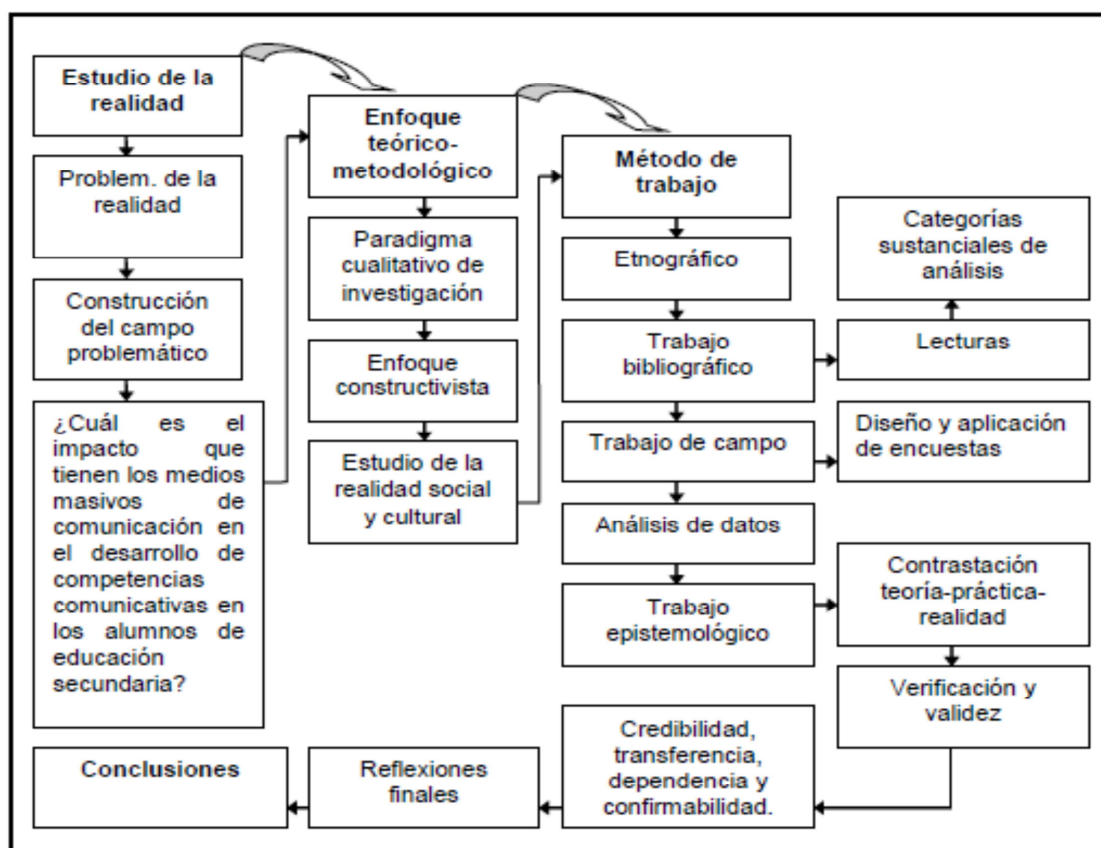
Estudio de la realidad

Problem. de la realidad

Construcción del campo problemático

¿Cuál es el impacto que tienen los medios masivos de comunicación en el desarrollo de competencias comunicativas en los alumnos de educación secundaria?

Enfoque teórico-metodológico

Paradigma cualitativo de investigación

Enfoque constructivista

Estudio de la realidad social y cultural

Método de trabajo

Etnográfico

Trabajo bibliográfico

Trabajo de campo

Análisis de datos

Trabajo epistemológico

Categorías sustanciales de análisis

Lecturas

Diseño y aplicación de encuestas

Contrastación teoría-práctica-realidad

Verificación y validez

Credibilidad, transferencia, dependencia y confirmabilidad.

Reflexiones finales

Conclusiones